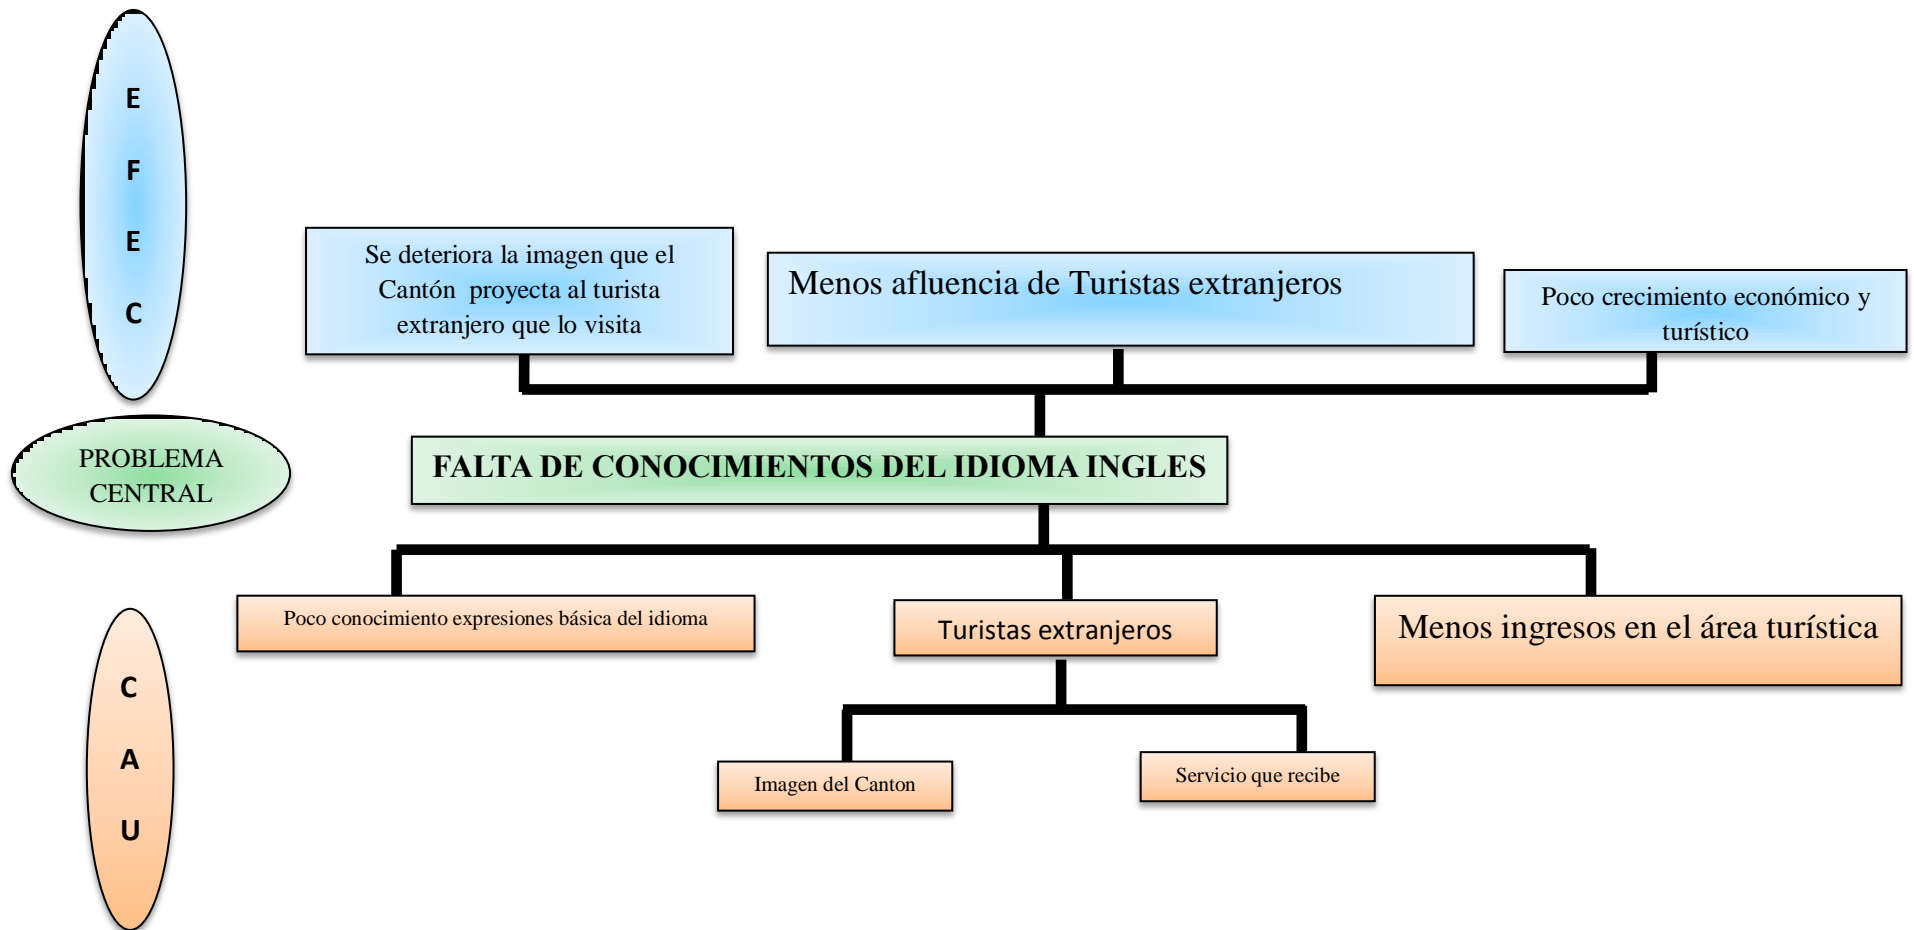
E
F
E
C

Se deteriora la imagen que el Cantón proyecta al turista extranjero que lo visita

Menos afluencia de Turistas extranjeros

Poco crecimiento económico y turístico

PROBLEMA CENTRAL

FALTA DE CONOCIMIENTOS DEL IDIOMA INGLES

Poco conocimiento expresiones básica del idioma

Turistas extranjeros

Menos ingresos en el área turística

Imagen del Canton

Servicio que recibe

C
A
U